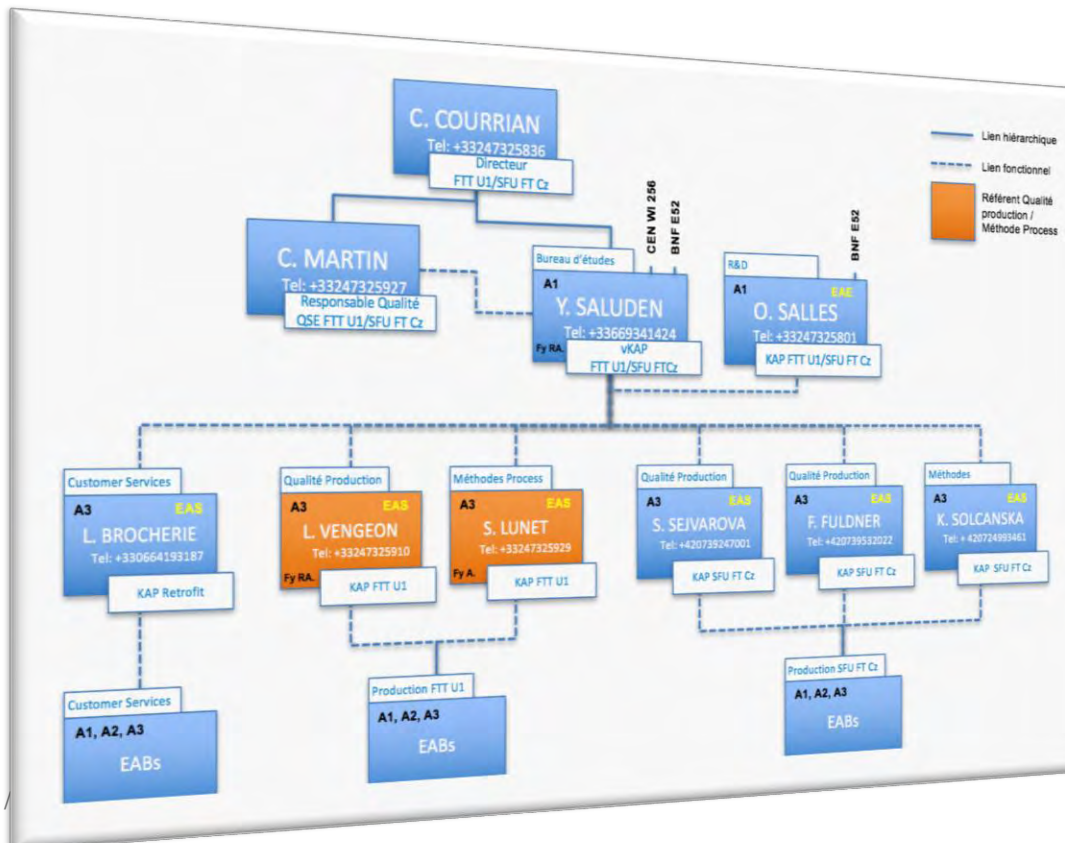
C. COURRIAN
Tel: +33247325836
Directeur
FTT U1/SFU FT Cz

Lien hiérarchique
Lien fonctionnel
Référent Qualité production / Méthode Process

C. MARTIN
Tel: +33247325927
Responsable Qualité
QSE FTT U1/SFU FT Cz

CEN WI 256
BNF E52
Bureau d'études
A1
Y. SALUDEN
Tel: +33669341424
Fy RA.
vKAP
FTT U1/SFU FTCz

BNF E52
R&D
A1
EAE
O. SALLES
Tel: +33247325801
KAP FTT U1/SFU FT Cz

Customer Services
A3
EAS
L. BROCHERIE
Tel: +330664193187
KAP Retrofit

Qualité Production
A3
EAS
L. VENGEON
Tel: +33247325910
Fy RA.
KAP FTT U1

Méthodes Process
A3
EAS
S. LUNET
Tel: +33247325929
Fy A.
KAP FTT U1

Qualité Production
A3
EAS
S. SEJVAROVA
Tel: +420739247001
KAP SFU FT Cz

Qualité Production
A3
EAS
F. FULDNER
Tel: +420739532022
KAP SFU FT Cz

Méthodes
A3
EAS
K. SOLCANSKA
Tel: + 420724993461
KAP SFU FT Cz

Customer Services
A1, A2, A3
EABs

Production FTT U1
A1, A2, A3
EABs

Production SFU FT Cz
A1, A2, A3
EABs